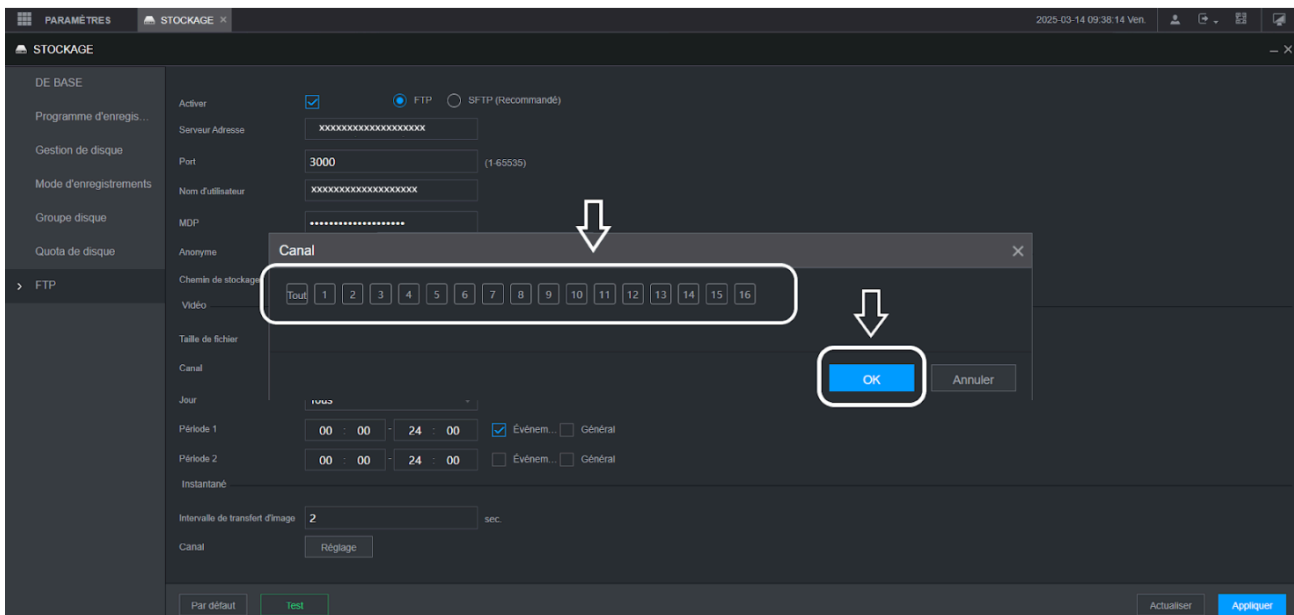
PARAMÈTRES STOCKAGE ×

2025-03-14 09:38:14 Ven.

STOCKAGE

DE BASE
Programme d'enregis...
Gestion de disque
Mode d'enregistrements
Groupe disque
Quota de disque
FTP

Activer
FTP SFTP (Recommandé)
Serveur Adresse xxxxxxxxxxxxxxxxxxx
Port 3000 (1-65535)
Nom d'utilisateur xxxxxxxxxxxxxxxxxxx
MDP ••••••••••••••••••••
Anonyme
Chemin de stockage
Vidéo
Taille de fichier
Canal
Jour Tous
Période 1 00 : 00 - 24 : 00 Événem... Général
Période 2 00 : 00 - 24 : 00 Événem... Général
Instantané
Intervalle de transfert d'image 2 sec.
Canal Réglage

Canal ×
Tout 1 2 3 4 5 6 7 8 9 10 11 12 13 14 15 16
OK Annuler

Par défaut Test
Actualiser Appliquer